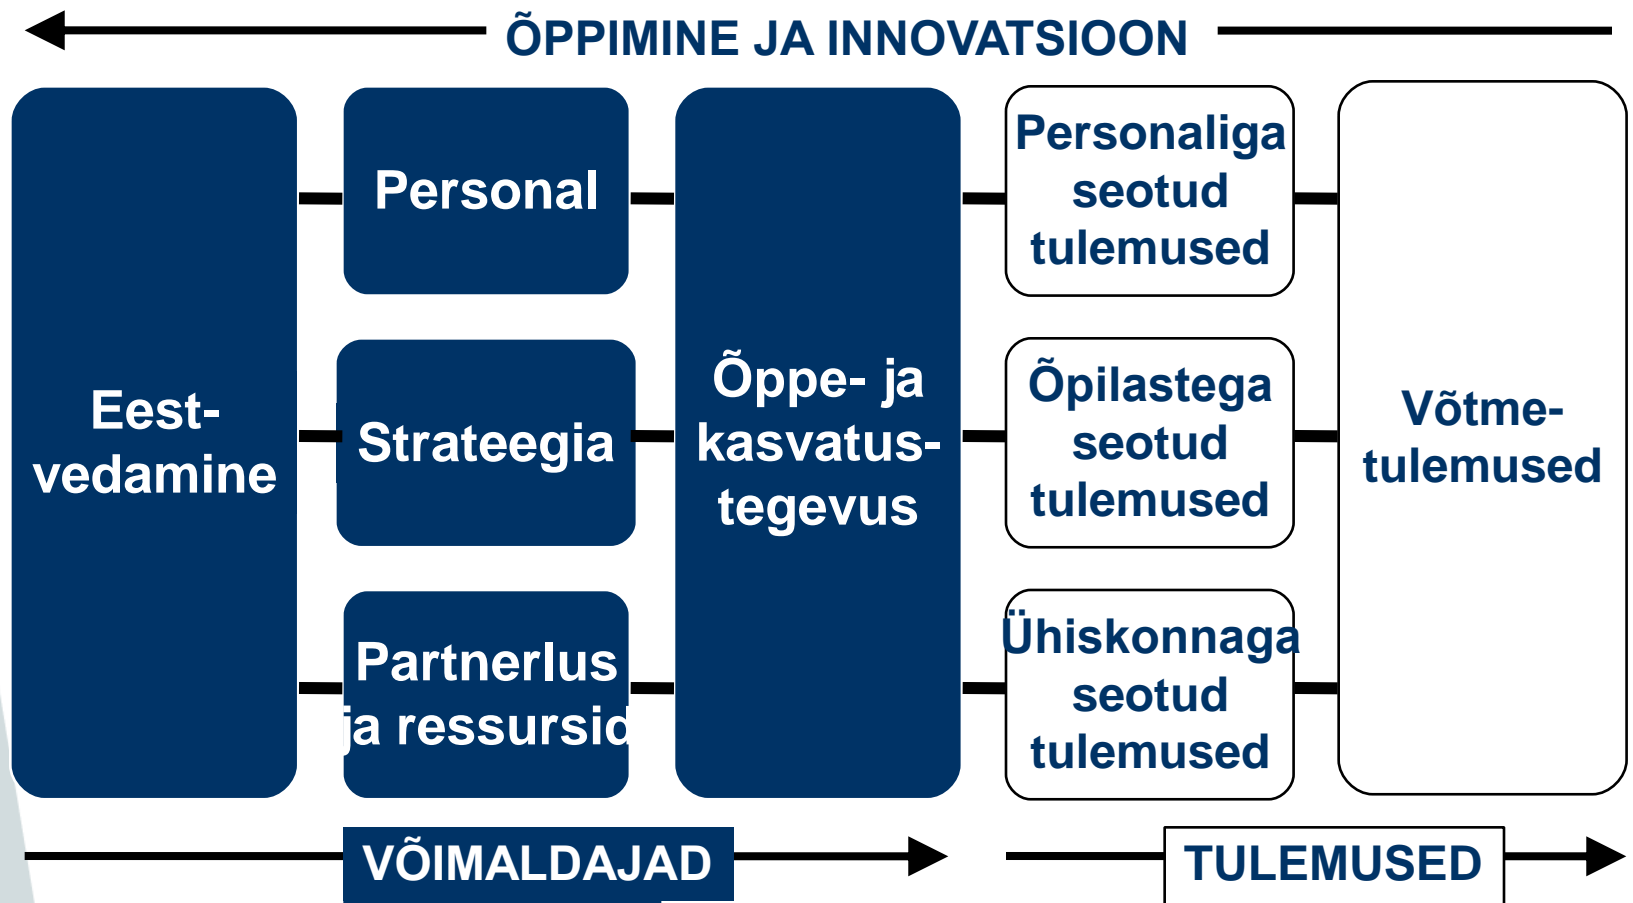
ÕPPIMINE JA INNOVATSIOON

Eest-vedamine

Personal

Strateegia

Partnerlus ja ressursid

Õppe- ja kasvatus-tegevus

Personaliga seotud tulemused

Õpilastega seotud tulemused

Ühiskonnaga seotud tulemused

Võtme-tulemused

VÕIMALDAJAD

TULEMUSED